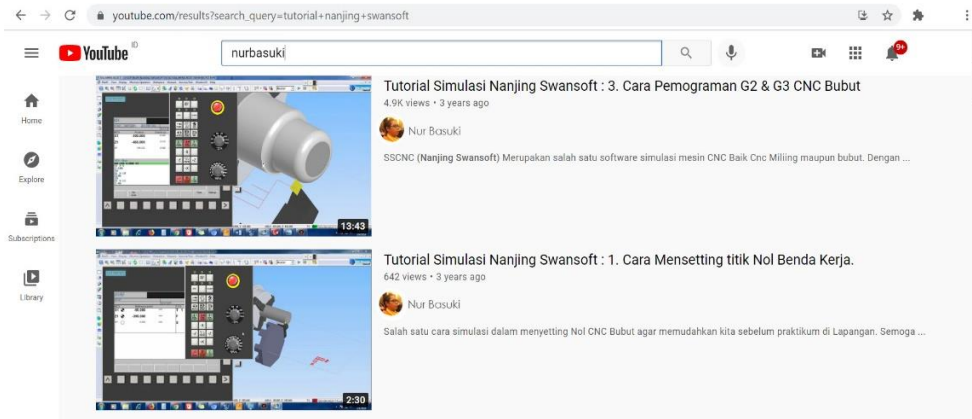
youtube.com/results?search_query=tutorial+nanjing+swansoft

YouTube ID

nurbasuki

9+

Home

Explore

Subscriptions

Library

Tutorial Simulasi Nanjing Swansoft : 3. Cara Pemograman G2 & G3 CNC Bubut

4.9K views • 3 years ago

Nur Basuki

SSCNC (Nanjing Swansoft) Merupakan salah satu software simulasi mesin CNC Baik Cnc Milling maupun bubut. Dengan ...

13:43

Tutorial Simulasi Nanjing Swansoft : 1. Cara Mensetting titik Nol Benda Kerja.

642 views • 3 years ago

Nur Basuki

Salah satu cara simulasi dalam menyetting Nol CNC Bubut agar memudahkan kita sebelum praktikum di Lapangan. Semoga ...

2:30